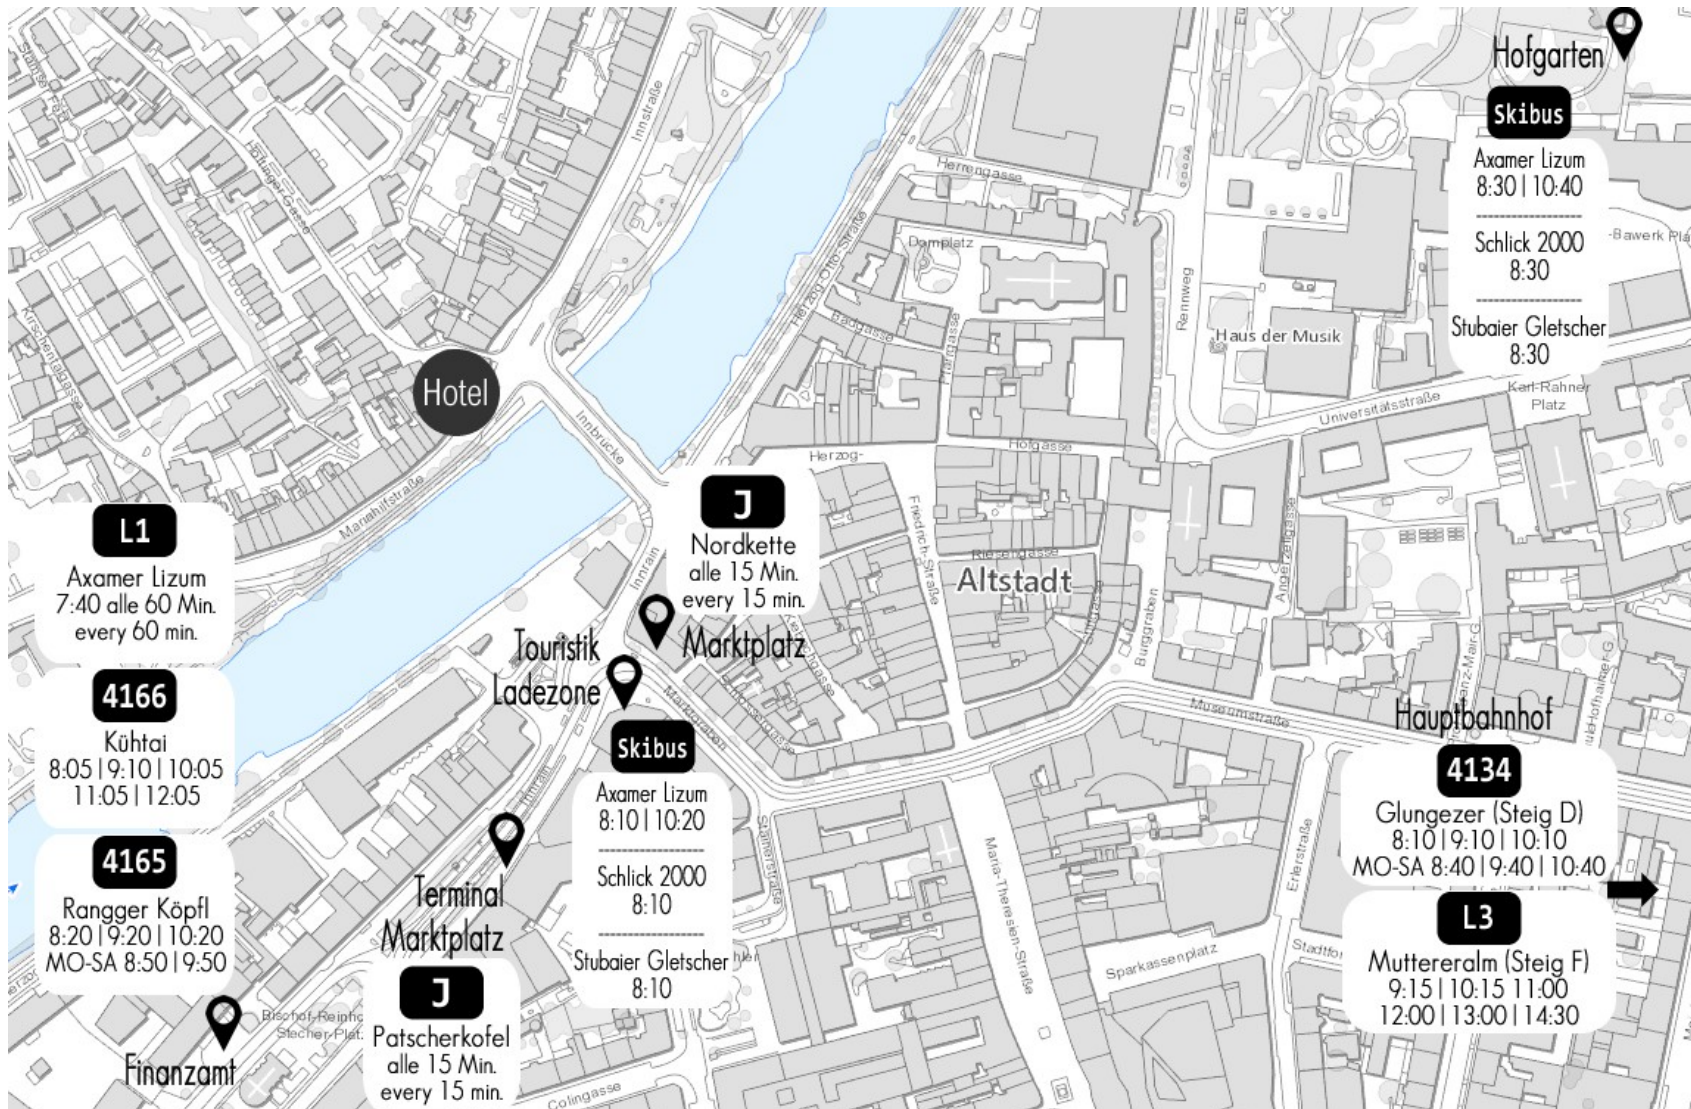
Hofgarten

Skibus
Axamer Lizum
8:30 | 10:40
Schlick 2000
8:30
Stubaier Gletscher
8:30

Herrengasse
Domplatz
Rennweg
Haus der Musik
-Bawerk Pl
Karl-Rahner Platz
Universitätsstraße
Hofgasse
Herzog-Otto-Straße
Badgasse
Pfarrgasse
Innstraße
Höttinger Gasse
Kirchgasse
Hotel
Innbrücke
Mariahilfstraße
Herzog-
Friedrich-Straße
Riesengasse
Altstadt
Burggraben
Angerzellgasse

L1
Axamer Lizum
7:40 alle 60 Min.
every 60 min.

J
Nordkette
alle 15 Min.
every 15 min.

Innrain
Marktplatz
Touristik Ladezone
Marktgraben
Museumstraße
Hauptbahnhof

4166
Kühtai
8:05 | 9:10 | 10:05
11:05 | 12:05

Skibus
Axamer Lizum
8:10 | 10:20
Schlick 2000
8:10
Stubaier Gletscher
8:10

4134
Glungezer (Steig D)
8:10 | 9:10 | 10:10
MO-SA 8:40 | 9:40 | 10:40

4165
Rangger Köpfl
8:20 | 9:20 | 10:20
MO-SA 8:50 | 9:50

Terminal Marktplatz
Meinhardstraße
Maria-Theresien-Straße
Erlerstraße
Sparkassenplatz

L3
Muttereralm (Steig F)
9:15 | 10:15 11:00
12:00 | 13:00 | 14:30

Bischof-Reinhold-Stecher-Platz
Finanzamt

J
Patscherkofel
alle 15 Min.
every 15 min.

Colingasse